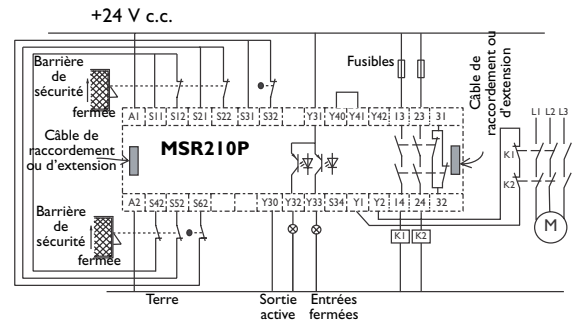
+24 V c.c.

Barrière de sécurité fermée

Câble de raccordement ou d'extension

Barrière de sécurité fermée

A1 S11 S12 S21 S22 S31 S32

MSR210P

A2 S42 S52 S62

Y30 Y32 Y33 S34 Y1 Y2 14 24 32

Y31 Y40 Y41 Y42 13 23 31

Fusibles

Câble de raccordement ou d'extension

L1 L2 L3

K1

K2

M

K1 K2

Terre

Sortie active

Entrées fermées